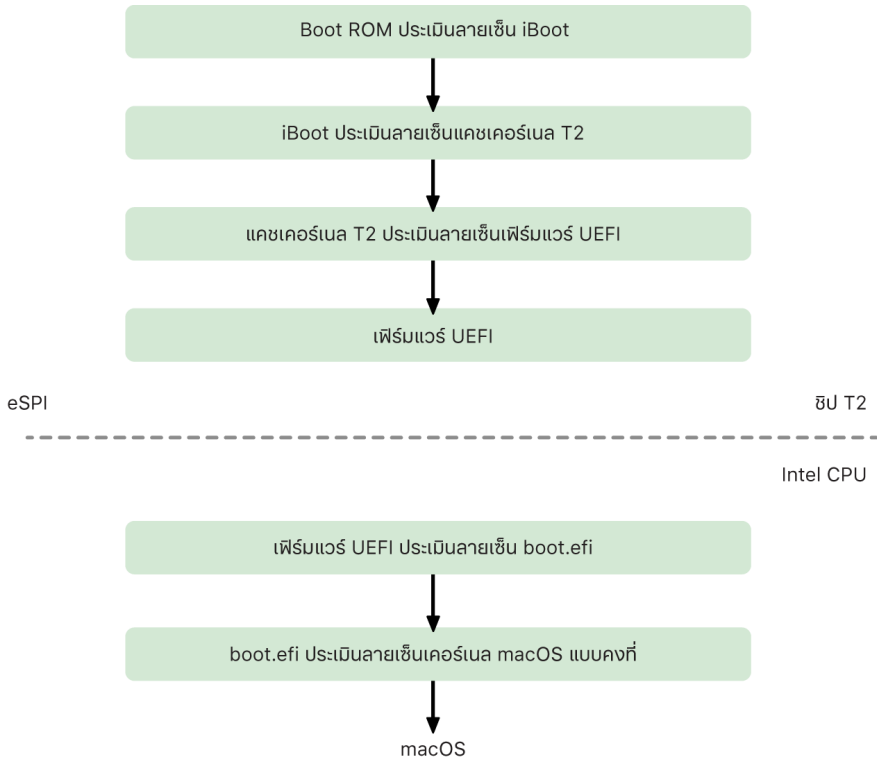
Boot ROM ประเมินลายเซ็น iBoot

iBoot ประเมินลายเซ็นแคชเคอร์เนล T2

แคชเคอร์เนล T2 ประเมินลายเซ็นเฟิร์มแวร์ UEFI

เฟิร์มแวร์ UEFI

eSPI

ชิป T2

Intel CPU

เฟิร์มแวร์ UEFI ประเมินลายเซ็น boot.efi

boot.efi ประเมินลายเซ็นเคอร์เนล macOS แบบคงที่

macOS